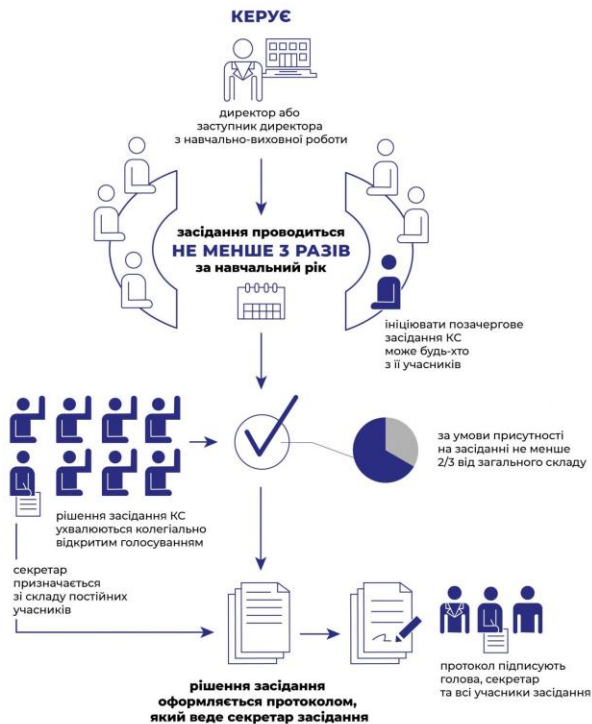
КЕРУЄ

директор або заступник директора з навчально-виховної роботи

засідання проводиться
НЕ МЕНШЕ 3 РАЗІВ
за навчальний рік

ініціювати позачергове засідання КС може будь-хто з її учасників

за умови присутності на засіданні не менше 2/3 від загального складу

рішення засідання КС ухвалюються колегіально відкритим голосуванням

секретар призначається зі складу постійних учасників

протокол підписують голова, секретар та всі учасники засідання

рішення засідання оформляється протоколом, який веде секретар засідання